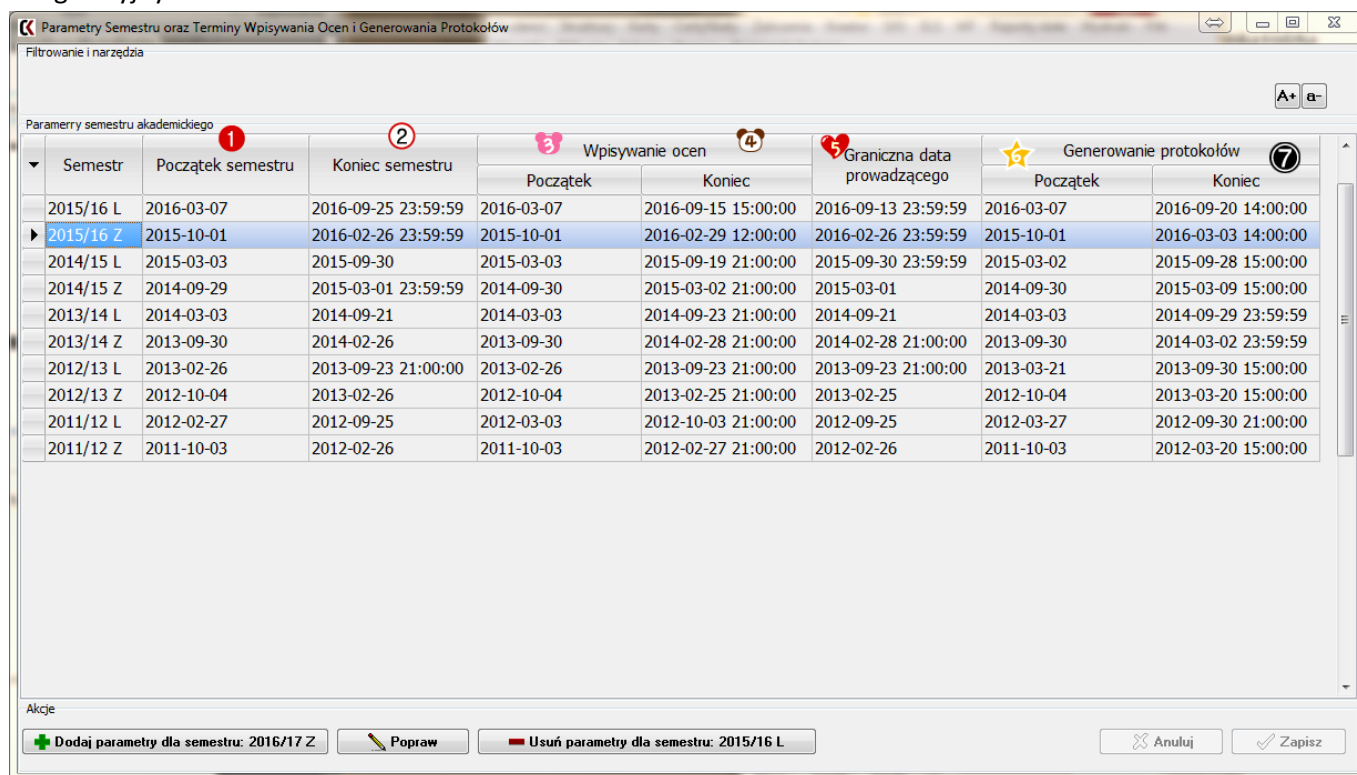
Parametry Semestru oraz Terminy Wpisywania Ocen i Generowania Protokołów

Filtrowanie i narzędzia

A+ a-

Paramerry semestru akademickiego

| Semestr | Początek semestru ❶ | Koniec semestru ② | Wpisywanie ocen ③ Początek | Wpisywanie ocen ④ Koniec | ⑤ Graniczna data prowadzącego | ⑥ Generowanie protokołów Początek | Generowanie protokołów ❼ Koniec |
|---|---|---|---|---|---|---|---|
| 2015/16 L | 2016-03-07 | 2016-09-25 23:59:59 | 2016-03-07 | 2016-09-15 15:00:00 | 2016-09-13 23:59:59 | 2016-03-07 | 2016-09-20 14:00:00 |
| 2015/16 Z | 2015-10-01 | 2016-02-26 23:59:59 | 2015-10-01 | 2016-02-29 12:00:00 | 2016-02-26 23:59:59 | 2015-10-01 | 2016-03-03 14:00:00 |
| 2014/15 L | 2015-03-03 | 2015-09-30 | 2015-03-03 | 2015-09-19 21:00:00 | 2015-09-30 23:59:59 | 2015-03-02 | 2015-09-28 15:00:00 |
| 2014/15 Z | 2014-09-29 | 2015-03-01 23:59:59 | 2014-09-30 | 2015-03-02 21:00:00 | 2015-03-01 | 2014-09-30 | 2015-03-09 15:00:00 |
| 2013/14 L | 2014-03-03 | 2014-09-21 | 2014-03-03 | 2014-09-23 21:00:00 | 2014-09-21 | 2014-03-03 | 2014-09-29 23:59:59 |
| 2013/14 Z | 2013-09-30 | 2014-02-26 | 2013-09-30 | 2014-02-28 21:00:00 | 2014-02-28 21:00:00 | 2013-09-30 | 2014-03-02 23:59:59 |
| 2012/13 L | 2013-02-26 | 2013-09-23 21:00:00 | 2013-02-26 | 2013-09-23 21:00:00 | 2013-09-23 21:00:00 | 2013-03-21 | 2013-09-30 15:00:00 |
| 2012/13 Z | 2012-10-04 | 2013-02-26 | 2012-10-04 | 2013-02-25 21:00:00 | 2013-02-25 | 2012-10-04 | 2013-03-20 15:00:00 |
| 2011/12 L | 2012-02-27 | 2012-09-25 | 2012-03-03 | 2012-10-03 21:00:00 | 2012-09-25 | 2012-03-27 | 2012-09-30 21:00:00 |
| 2011/12 Z | 2011-10-03 | 2012-02-26 | 2011-10-03 | 2012-02-27 21:00:00 | 2012-02-26 | 2011-10-03 | 2012-03-20 15:00:00 |

Akcje

Dodaj parametry dla semestru: 2016/17 Z
Popraw
Usuń parametry dla semestru: 2015/16 L
Anuluj
Zapisz